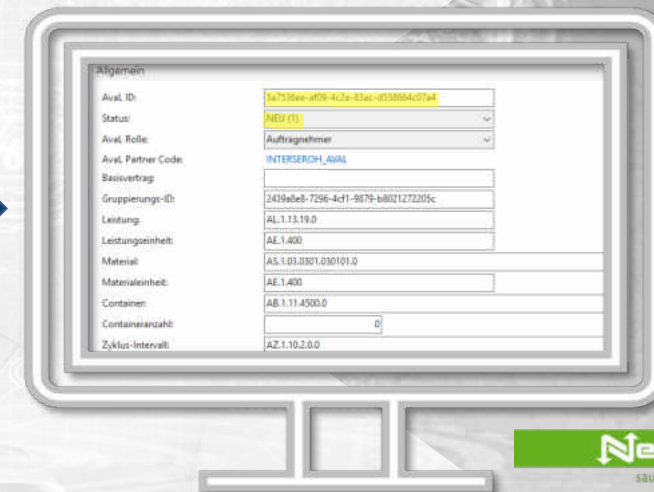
Allgemein

Aval. ID: 5a7536ee-af09-4c2e-83ac-d558664c07a4
Status: NEU (1)
Aval. Rolle: Auftragnehmer
Aval. Partner Code: INTERSEROH_AVAL
Basisvertrag:
Gruppierungs-ID: 2439a8e8-7296-4cf1-9879-b8021272205c
Leistung: AL.1.13.19.0
Leistungseinheit: AE.1.400
Material: AS.1.03.0301.030101.0
Materialeinheit: AE.1.400
Container: AB.1.11.4500.0
Containeranzahl: 0
Zyklus-Intervall: AZ.1.10.2.0.0

Ne
sau